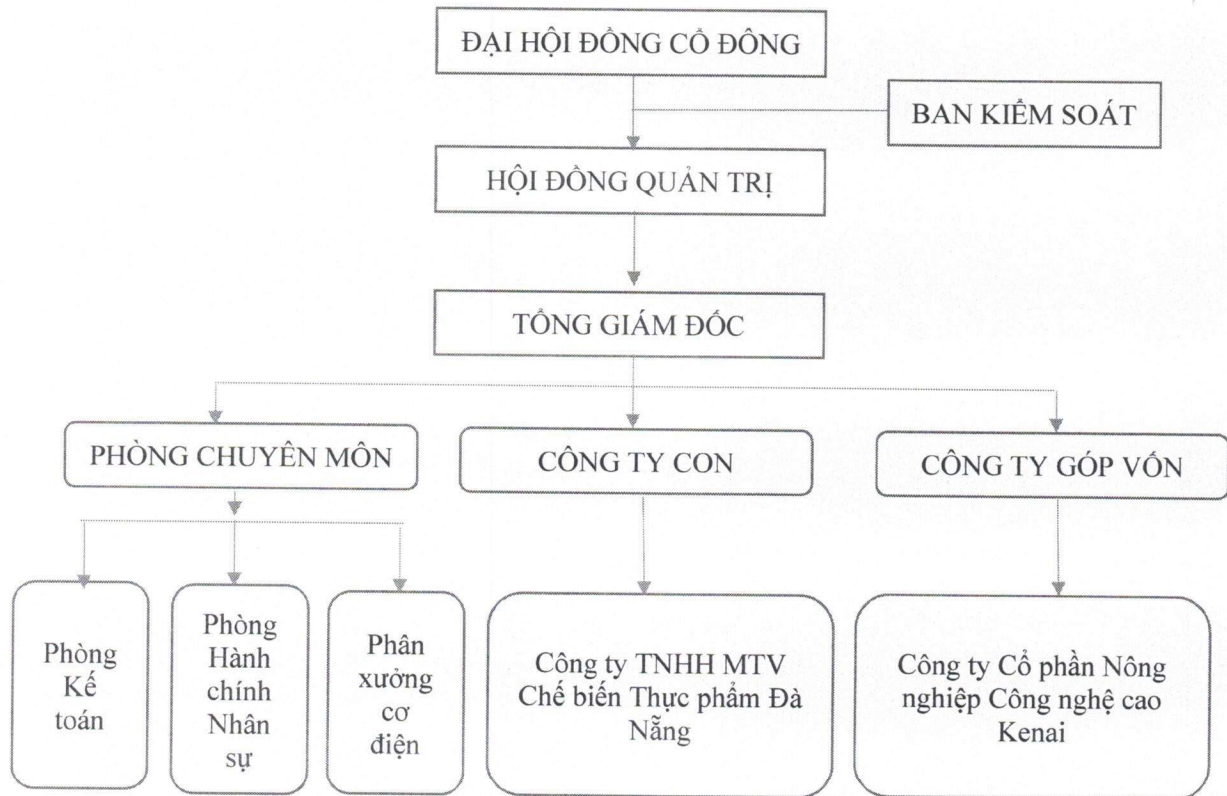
ĐẠI HỘI ĐỒNG CỔ ĐÔNG

BAN KIỂM SOÁT

HỘI ĐỒNG QUẢN TRỊ

TỔNG GIÁM ĐỐC

PHÒNG CHUYÊN MÔN

CÔNG TY CON

CÔNG TY GÓP VỐN

Phòng Kế toán

Phòng Hành chính Nhân sự

Phân xưởng cơ điện

Công ty TNHH MTV Chế biến Thực phẩm Đà Nẵng

Công ty Cổ phần Nông nghiệp Công nghệ cao Kenai